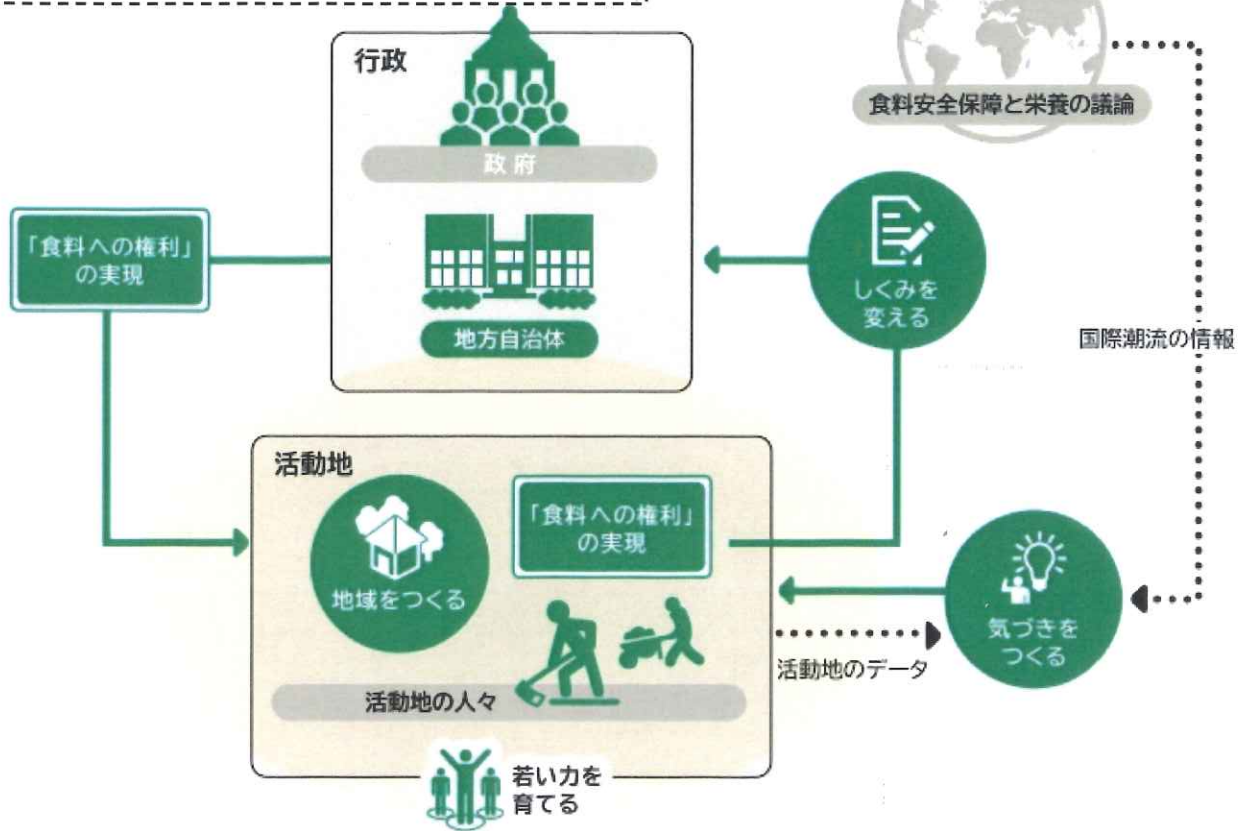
行政

政府

地方自治体

食料安全保障と栄養の議論

「食料への権利」の実現

しくみを変える

国際潮流の情報

活動地

地域をつくる

「食料への権利」の実現

活動地の人々

気づきをつくる

活動地のデータ

若い力を育てる